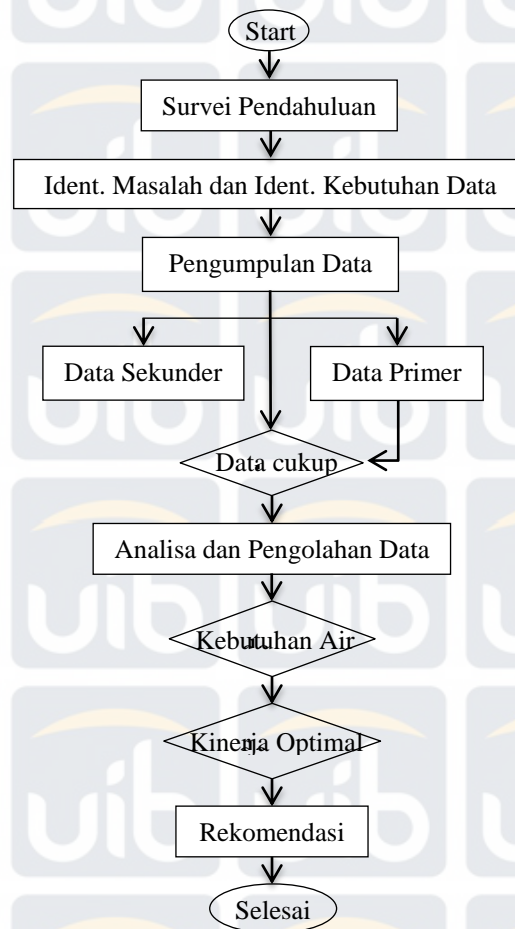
Start

Survei Pendahuluan

Ident. Masalah dan Ident. Kebutuhan Data

Pengumpulan Data

Data Sekunder

Data Primer

Data cukup

Analisa dan Pengolahan Data

Kebutuhan Air

Kinerja Optimal

Rekomendasi

Selesai